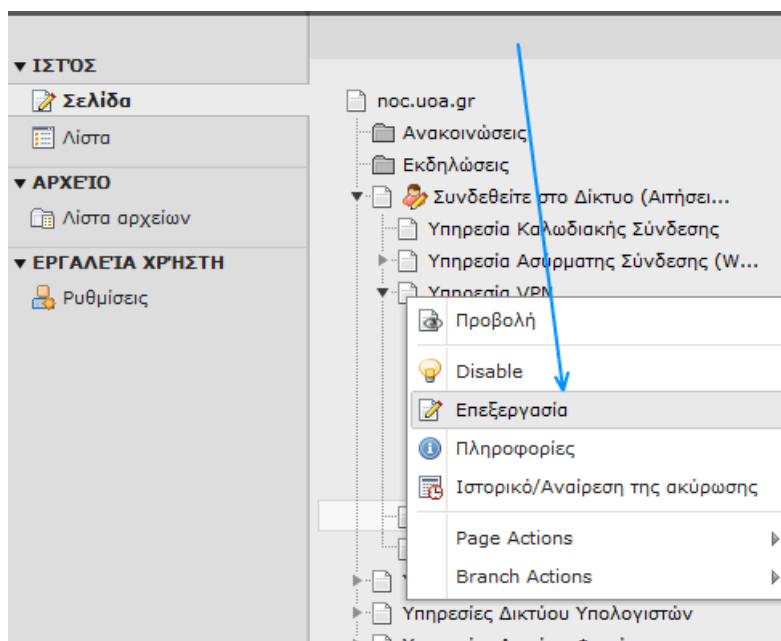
▾ ΙΣΤΌΣ
Σελίδα
Λίστα
▾ ΑΡΧΕΊΟ
Λίστα αρχείων
▾ ΕΡΓΑΛΕΊΑ ΧΡΉΣΤΗ
Ρυθμίσεις

noc.uoa.gr
Ανακοινώσεις
Εκδηλώσεις
Συνδεθείτε στο Δίκτυο (Αιτήσει...
Υπηρεσία Καλωδιακής Σύνδεσης
Υπηρεσία Ασυρματης Σύνδεσης (W...
Υπηρεσία VPN
Προβολή
Disable
Επεξεργασία
Πληροφορίες
Ιστορικό/Αναίρεση της ακύρωσης
Page Actions
Branch Actions
Υπηρεσίες Δικτύου Υπολογιστών